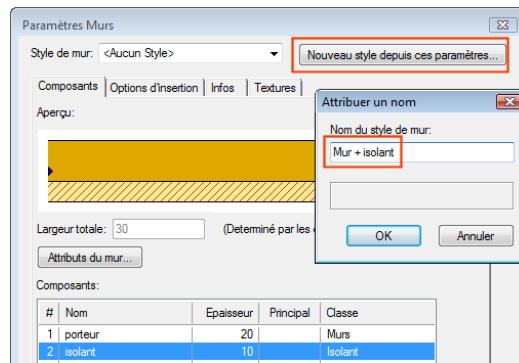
Paramètres Murs

Style de mur: <Aucun Style>

Nouveau style depuis ces paramètres...

Composants | Options d'insertion | Infos | Textures

Aperçu:

Largeur totale: 30

(Determiné par les c

Attributs du mur...

Composants:

| # | Nom | Epaisseur | Principal | Classe |
|---|---|---|---|---|
| 1 | porteur | 20 | | Murs |
| 2 | isolant | 10 | | Isolant |

Attribuer un nom

Nom du style de mur:

Mur + isolant

OK

Annuler